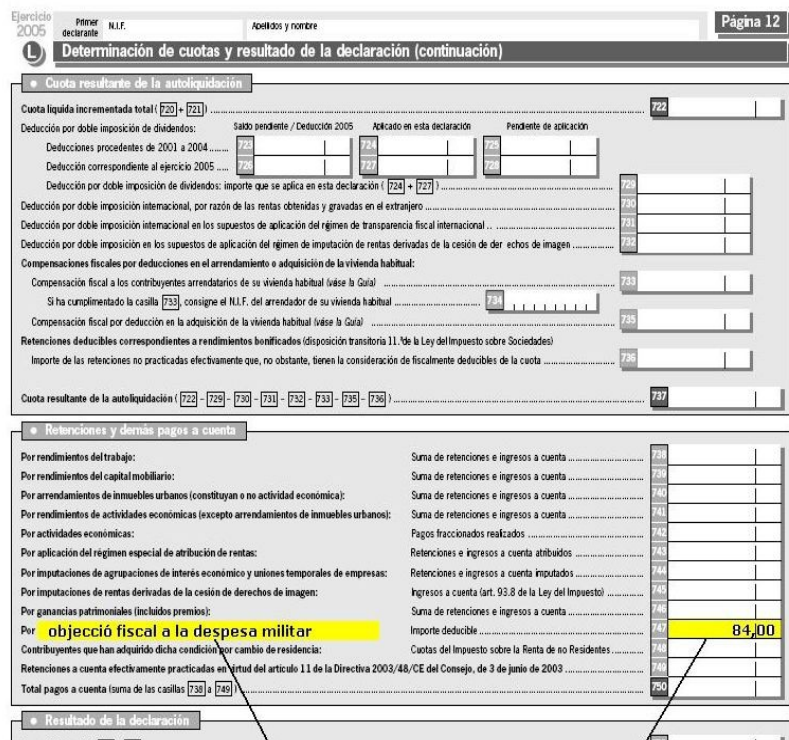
Ejercicio 2005 Primer declarante N.I.F. Apellidos y nombre

Página 12

L Determinación de cuotas y resultado de la declaración (continuación)

Cuota resultante de la autoliquidación

Cuota líquida incrementada total ( 720 + 721 ) 722

Deducción por doble imposición de dividendos: Saldo pendiente / Deducción 2005 Aplicado en esta declaración Pendiente de aplicación

Deducciones procedentes de 2001 a 2004 723 724 725

Deducción correspondiente al ejercicio 2005 726 727 728

Deducción por doble imposición de dividendos: importe que se aplica en esta declaración ( 724 + 727 ) 729

Deducción por doble imposición internacional, por razón de las rentas obtenidas y gravadas en el extranjero 730

Deducción por doble imposición internacional en los supuestos de aplicación del régimen de transparencia fiscal internacional 731

Deducción por doble imposición en los supuestos de aplicación del régimen de imputación de rentas derivadas de la cesión de der echos de imagen 732

Compensaciones fiscales por deducciones en el arrendamiento o adquisición de la vivienda habitual:

Compensación fiscal a los contribuyentes arrendatarios de su vivienda habitual (váse la Guía) 733

Si ha cumplimentado la casilla 733, consigne el N.I.F. del arrendador de su vivienda habitual 734

Compensación fiscal por deducción en la adquisición de la vivienda habitual (váse la Guía) 735

Retenciones deducibles correspondientes a rendimientos bonificados (disposición transitoria 11.ª de la Ley del Impuesto sobre Sociedades)

Importe de las retenciones no practicadas efectivamente que, no obstante, tienen la consideración de fiscalmente deducibles de la cuota 736

Cuota resultante de la autoliquidación ( 722 - 729 - 730 - 731 - 732 - 733 - 735 - 736 ) 737

Retenciones y demás pagos a cuenta

Por rendimientos del trabajo: Suma de retenciones e ingresos a cuenta 738

Por rendimientos del capital mobiliario: Suma de retenciones e ingresos a cuenta 739

Por arrendamientos de inmuebles urbanos (constituyan o no actividad económica): Suma de retenciones e ingresos a cuenta 740

Por rendimientos de actividades económicas (excepto arrendamientos de inmuebles urbanos): Suma de retenciones e ingresos a cuenta 741

Por actividades económicas: Pagos fraccionados realizados 742

Por aplicación del régimen especial de atribución de rentas: Retenciones e ingresos a cuenta atribuidos 743

Por imputaciones de agrupaciones de interés económico y uniones temporales de empresas: Retenciones e ingresos a cuenta imputados 744

Por imputaciones de rentas derivadas de la cesión de derechos de imagen: Ingresos a cuenta (art. 93.8 de la Ley del Impuesto) 745

Por ganancias patrimoniales (incluidos premios): Suma de retenciones e ingresos a cuenta 746

Por objecció fiscal a la despesa militar Importe deducible 747 84,00

Contribuyentes que han adquirido dicha condición por cambio de residencia: Cuotas del Impuesto sobre la Renta de no Residentes 748

Retenciones a cuenta efectivamente practicadas en virtud del artículo 11 de la Directiva 2003/48/CE del Consejo, de 3 de junio de 2003 749

Total pagos a cuenta (suma de las casillas 738 a 749) 750

Resultado de la declaración